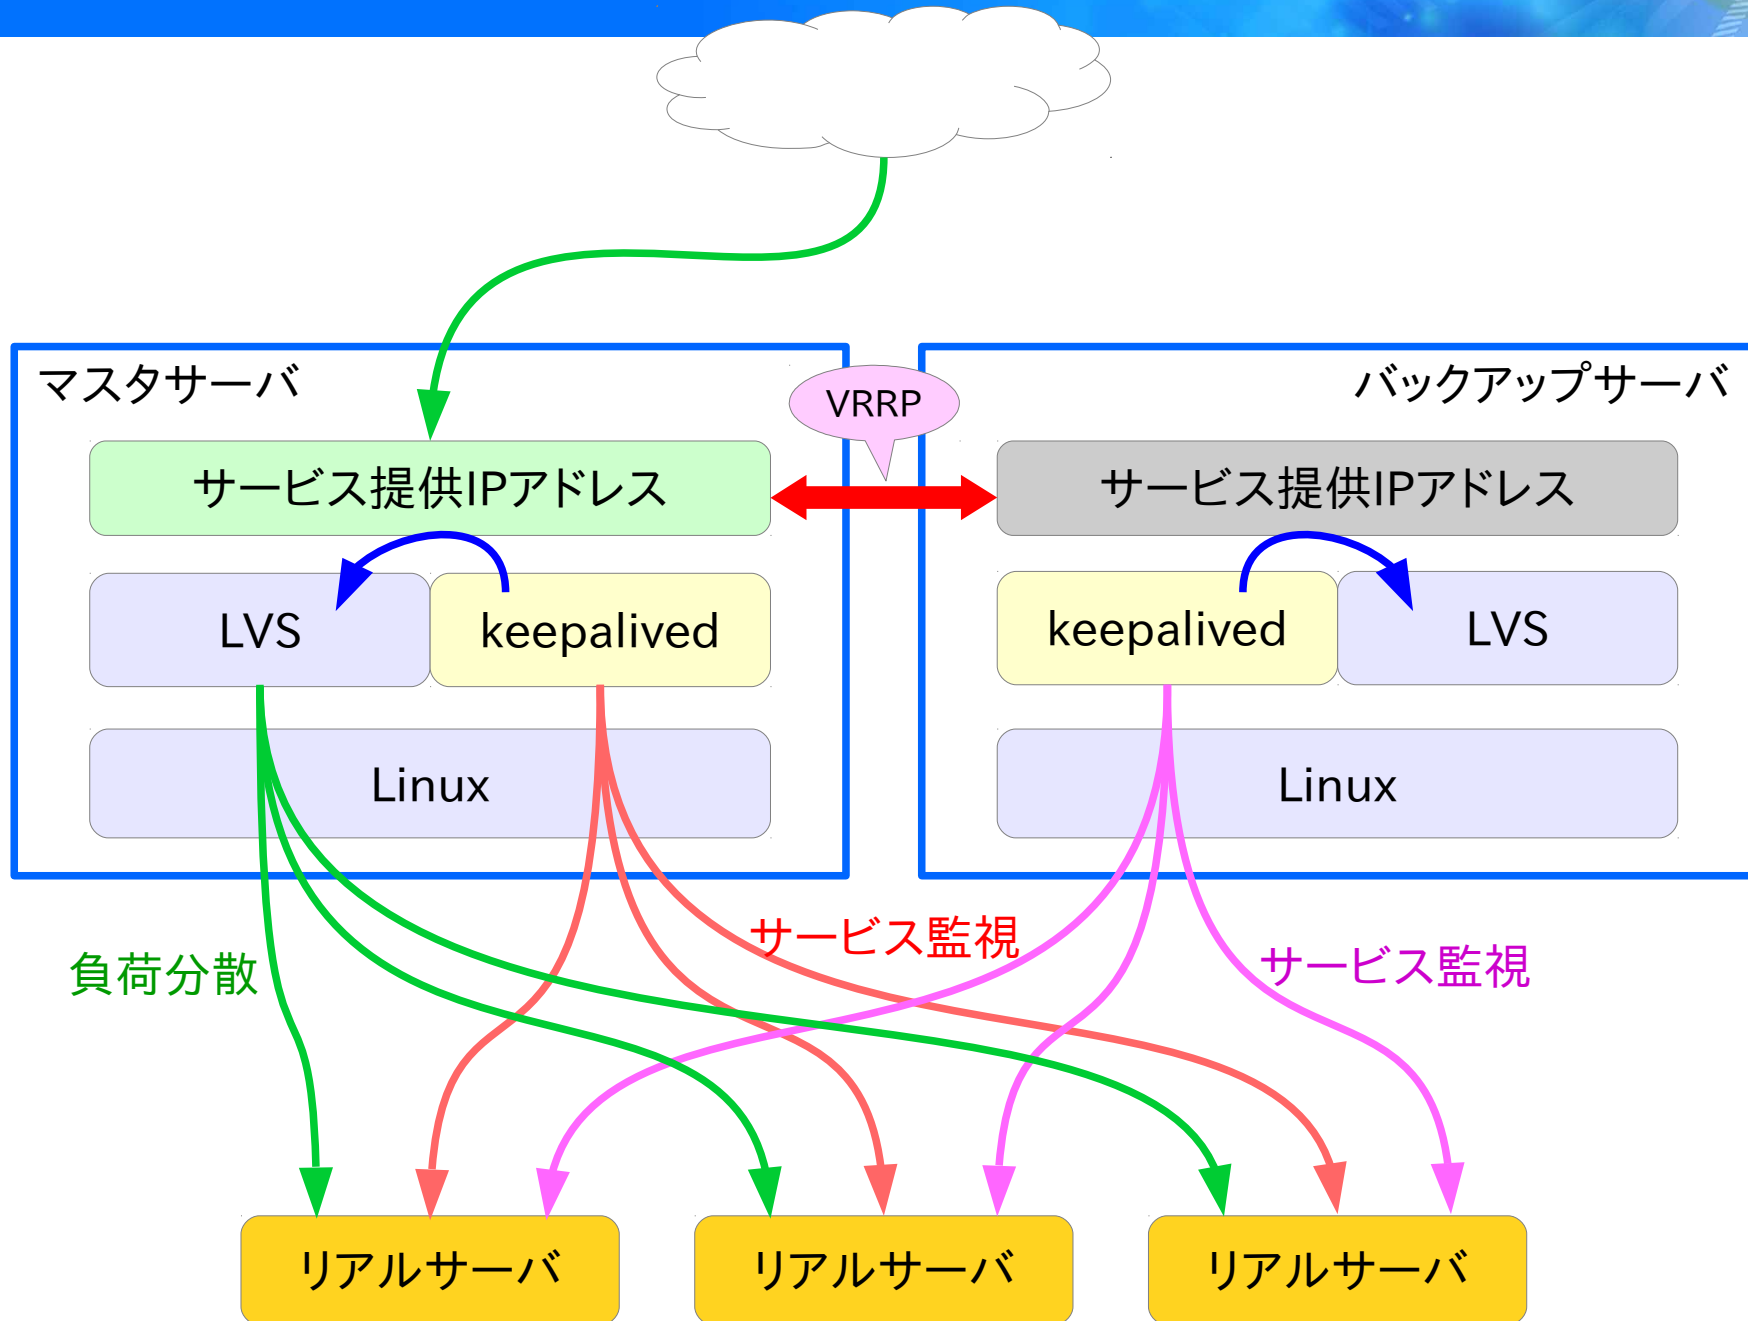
マスタサーバ

VRRP

バックアップサーバ

サービス提供IPアドレス

サービス提供IPアドレス

LVS

keepalived

keepalived

LVS

Linux

Linux

負荷分散

サービス監視

サービス監視

リアルサーバ

リアルサーバ

リアルサーバ